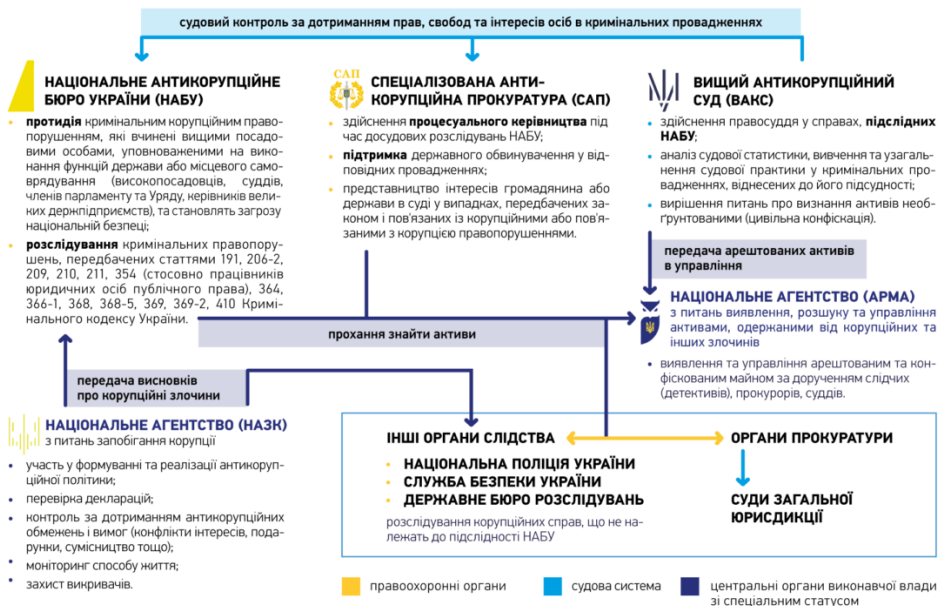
судовий контроль за дотриманням прав, свобод та інтересів осіб в кримінальних провадженнях

НАЦІОНАЛЬНЕ АНТИКОРУПЦІЙНЕ БЮРО УКРАЇНИ (НАБУ)

- протидія кримінальним корупційним правопорушенням, які вчинені вищими посадовими особами, уповноваженими на виконання функцій держави або місцевого самоврядування (високопосадовців, суддів, членів парламенту та Уряду, керівників великих держпідприємств), та становлять загрозу національній безпеці;
- розслідування кримінальних правопорушень, передбачених статтями 191, 206-2, 209, 210, 211, 354 (стосовно працівників юридичних осіб публічного права), 364, 366-1, 368, 368-5, 369, 369-2, 410 Кримінального кодексу України.

САП

СПЕЦІАЛІЗОВАНА АНТИКОРУПЦІЙНА ПРОКУРАТУРА (САП)

- здійснення процесуального керівництва під час досудових розслідувань НАБУ;
- підтримка державного обвинувачення у відповідних провадженнях;
- представництво інтересів громадянина або держави в суді у випадках, передбачених законом і пов'язаних із корупційним або пов'язаними з корупцією правопорушеннями.

ВИЩИЙ АНТИКОРУПЦІЙНИЙ СУД (ВАКС)

- здійснення правосуддя у справах, підслідних НАБУ;
- аналіз судової статистики, вивчення та узагальнення судової практики у кримінальних провадженнях, віднесених до його підсудності;
- вирішення питань про визнання активів необґрунтованими (цивільна конфіскація).

передача арештованих активів в управління

НАЦІОНАЛЬНЕ АГЕНТСТВО (АРМА)
з питань виявлення, розшуку та управління активами, одержаними від корупційних та інших злочинів

- виявлення та управління арештованим та конфіскованим майном за дорученням слідчих (детективів), прокурорів, суддів.

прохання знайти активи

передача висновків про корупційні злочини

НАЦІОНАЛЬНЕ АГЕНТСТВО (НАЗК)
з питань запобігання корупції

- участь у формуванні та реалізації антикорупційної політики;
- перевірка декларацій;
- контроль за дотриманням антикорупційних обмежень і вимог (конфлікти інтересів, подарунки, сумісництво тощо);
- моніторинг способу життя;
- захист викривачів.

ІНШІ ОРГАНИ СЛІДСТВА

- НАЦІОНАЛЬНА ПОЛІЦІЯ УКРАЇНИ
- СЛУЖБА БЕЗПЕКИ УКРАЇНИ
- ДЕРЖАВНЕ БЮРО РОЗСЛІДУВАНЬ

розслідування корупційних справ, що не належать до підслідності НАБУ

ОРГАНИ ПРОКУРАТУРИ

СУДИ ЗАГАЛЬНОЇ ЮРИСДИКЦІЇ

правоохоронні органи
судова система
центральні органи виконавчої влади зі спеціальним статусом